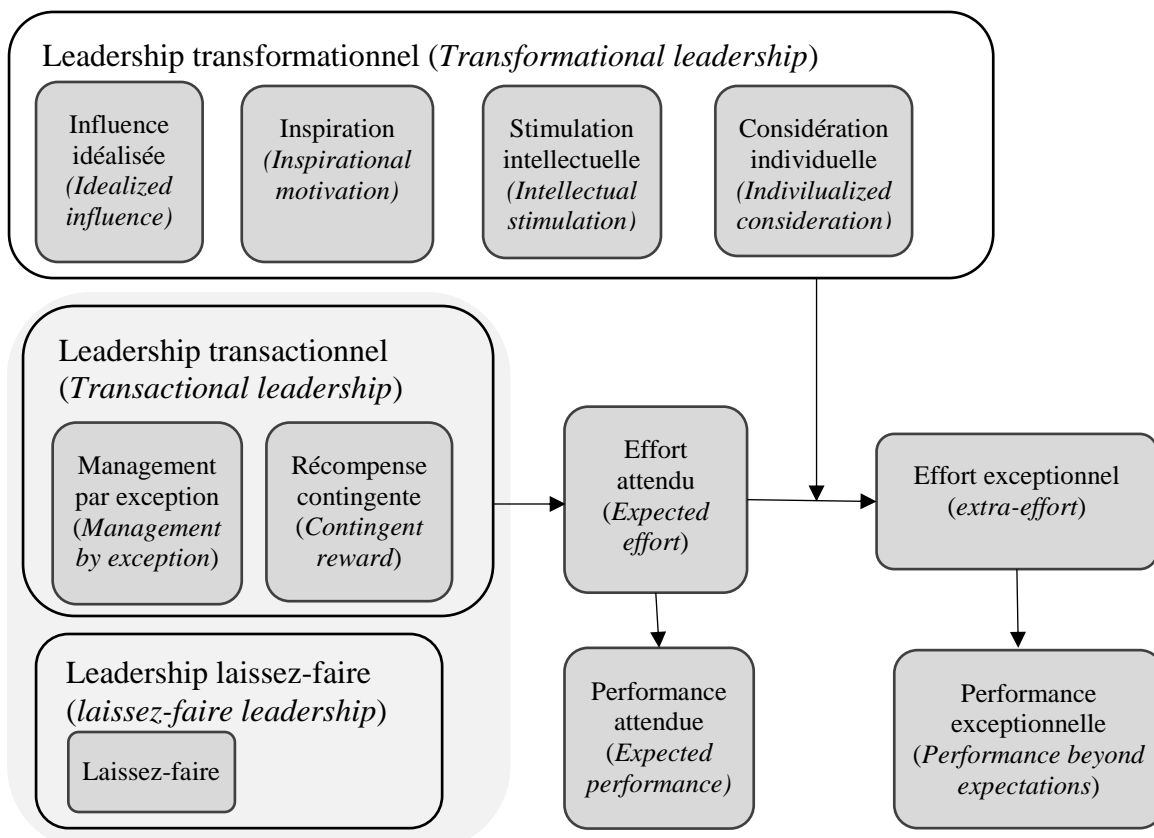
Leadership transformationnel (*Transformational leadership*)

Influence idéalisée (*Idealized influence)*

Inspiration *(Inspirational motivation)*

Stimulation intellectuelle *(Intellectual stimulation)*

Considération individuelle *(Indivilualized consideration)*

Leadership transactionnel (*Transactional leadership*)

Management par exception (*Management by exception*)

Récompense contingente (*Contingent reward*)

Effort attendu (*Expected effort*)

Effort exceptionnel (*extra-effort*)

Leadership laissez-faire (*laissez-faire leadership*)

Laissez-faire

Performance attendue (*Expected performance)*

Performance exceptionnelle (*Performance beyond expectations*)